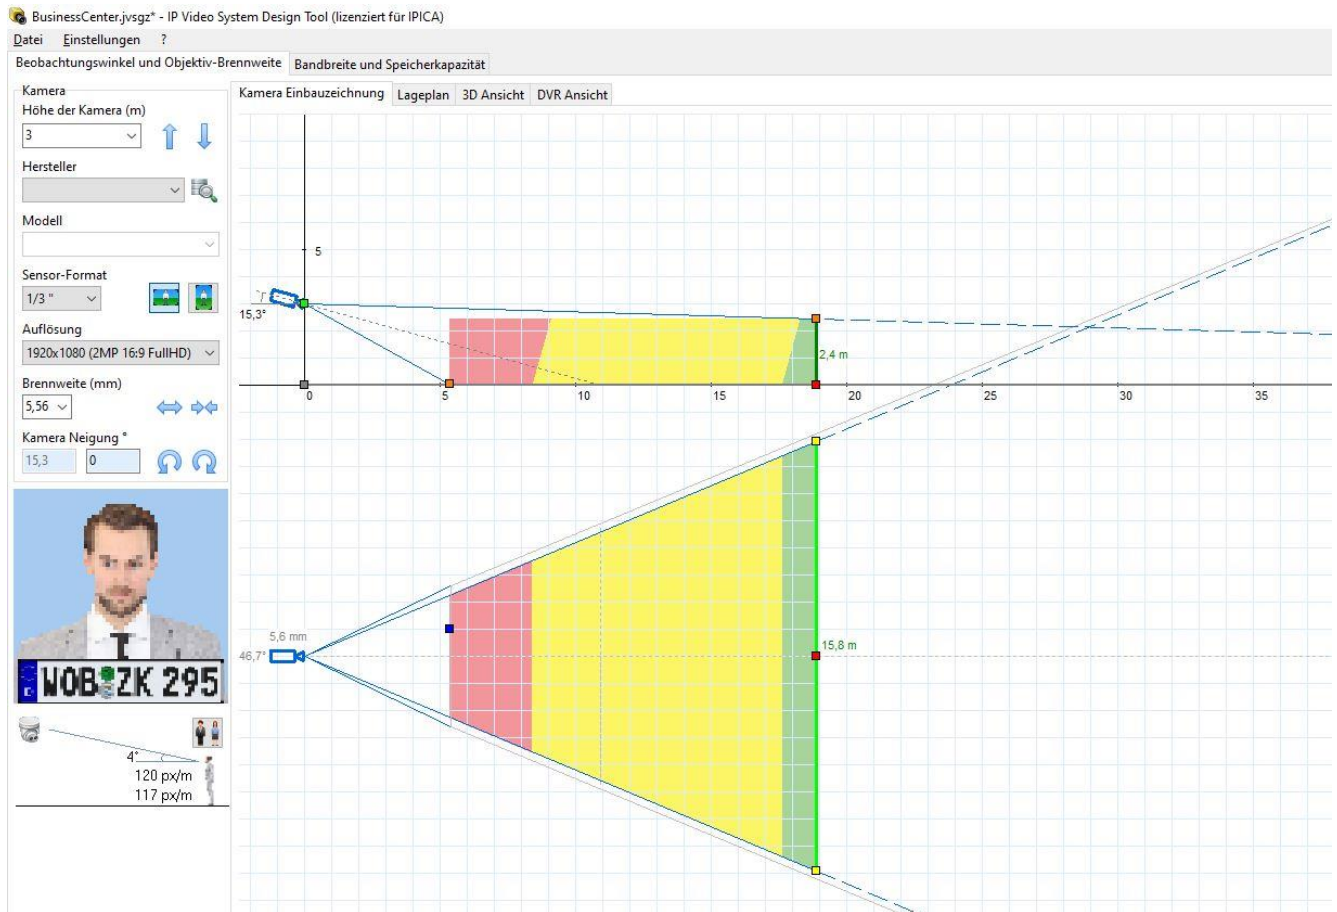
BusinessCenter.jvsgz* - IP Video System Design Tool (lizenziert für IPICA)

Datei Einstellungen ?

Beobachtungswinkel und Objektiv-Brennweite | Bandbreite und Speicherkapazität

Kamera

Höhe der Kamera (m)

3

Hersteller

Modell

Sensor-Format

1/3 "

Auflösung

1920x1080 (2MP 16:9 FullHD)

Brennweite (mm)

5,56

Kamera Neigung °

15,3 | 0

WOB ZK 295

4°

120 px/m

117 px/m

Kamera Einbauzeichnung | Lageplan | 3D Ansicht | DVR Ansicht

5

15,3°

2,4 m

0 5 10 15 20 25 30 35

5,6 mm

46,7°

15,8 m